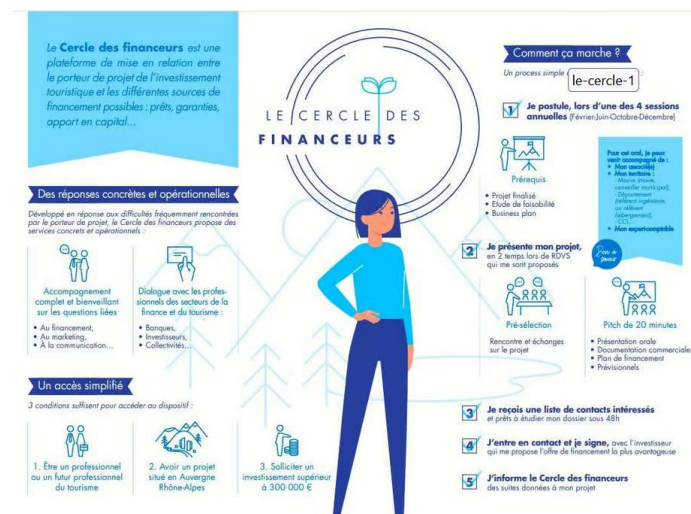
Le Cercle des financeurs est une plateforme de mise en relation entre le porteur de projet de l'investissement touristique et les différentes sources de financement possibles : prêts, garanties, apport en capital...

LE CERCLE DES FINANCEURS

Des réponses concrètes et opérationnelles

Développé en réponse aux difficultés fréquemment rencontrées par le porteur de projet, le Cercle des financeurs propose des services concrets et opérationnels :

Accompagnement complet et bienveillant sur les questions liées
• Au financement,
• Au marketing,
• À la communication...

Dialogue avec les professionnels des secteurs de la finance et du tourisme :
• Banques,
• Investisseurs,
• Collectivités...

Un accès simplifié

3 conditions suffisent pour accéder au dispositif :

1. Être un professionnel ou un futur professionnel du tourisme

2. Avoir un projet situé en Auvergne Rhône-Alpes

3. Solliciter un investissement supérieur à 300 000 €

Comment ça marche ?

Un process simple le-cercle-1

1 Je postule, lors d'une des 4 sessions annuelles (Février-Juin-Octobre-Décembre)

Prérequis
• Projet finalisé
• Etude de faisabilité
• Business plan

Pour cet oral, je peux venir accompagné de :
• Mon associé(e)
• Mon territoire : Maire (mairie, conseiller municipal), Département (référent ingénierie, ou référent hébergement), CCI...
• Mon expert-comptable

Jour J

2 Je présente mon projet, en 2 temps lors de RDVS qui me sont proposés

Pré-sélection
Rencontre et échanges sur le projet

Pitch de 20 minutes
• Présentation orale
• Documentation commerciale
• Plan de financement
• Prévisionnels

3 Je reçois une liste de contacts intéressés et prêts à étudier mon dossier sous 48h

4 J'entre en contact et je signe, avec l'investisseur qui me propose l'offre de financement la plus avantageuse

5 J'informe le Cercle des financeurs des suites données à mon projet